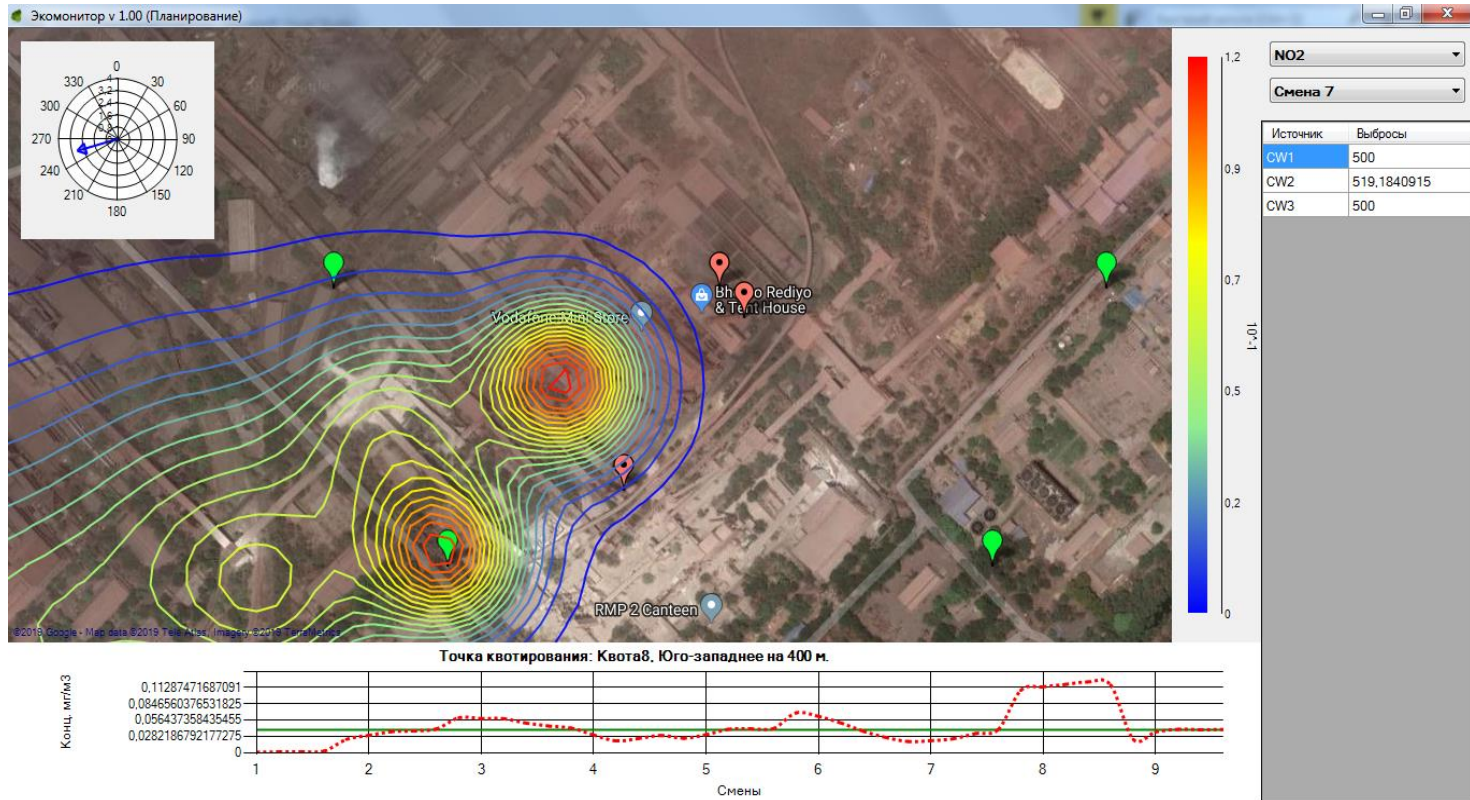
Экомонитор v 1.00 (Планирование)

0
30
60
90
120
150
180
210
240
270
300
330
4
3,2
2,4
1,6
0,8

Bh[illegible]o Rediyo & Tent House
Vodafone Mini Store
RMP 2 Canteen
©2019 Google - Map data ©2019 Tele Atlas, Imagery ©2019 TerraMetrics

1,2
0,9
0,7
0,5
0,2
0
10^-1

NO2
Смена 7

| Источник | Выбросы |
|---|---|
| CW1 | 500 |
| CW2 | 519,1840915 |
| CW3 | 500 |

Точка квотирования: Квота8, Юго-западнее на 400 м.
Конц. мг/м3
0,11287471687091
0,0846560376531825
0,056437358435455
0,0282186792177275
0
1 2 3 4 5 6 7 8 9
Смены